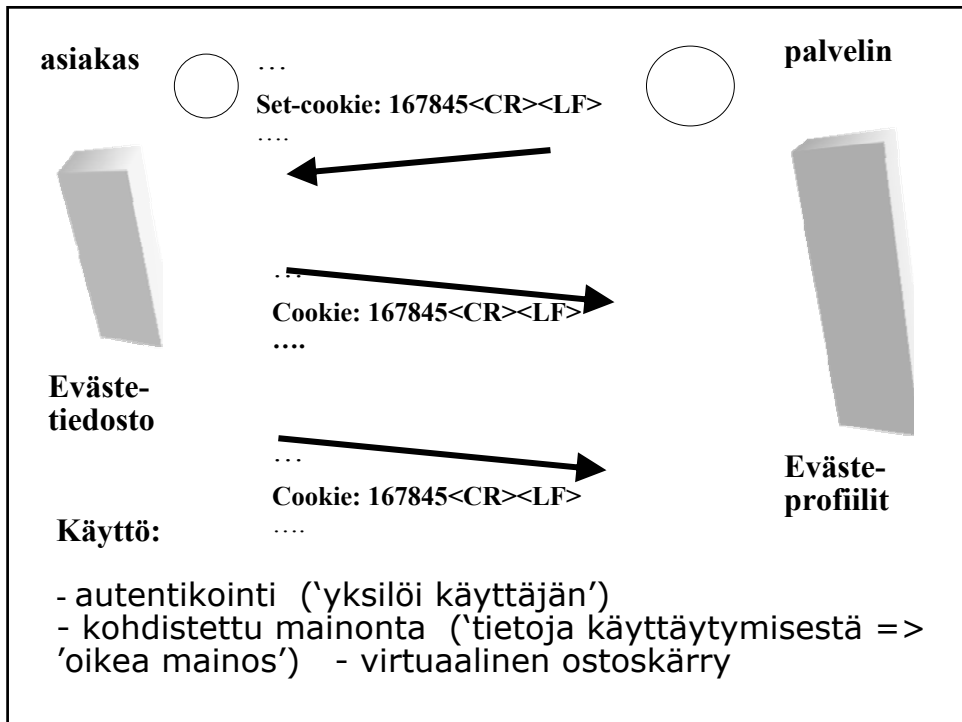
asiakas

…

palvelin

Set-cookie: 167845<CR><LF>

….

…

Cookie: 167845<CR><LF>

….

Eväste-tiedosto

…

Cookie: 167845<CR><LF>

….

Eväste-profiilit

Käyttö:

- autentikointi ('yksilöi käyttäjän')
- kohdistettu mainonta ('tietoja käyttäytymisestä => 'oikea mainos') - virtuaalinen ostoskärry